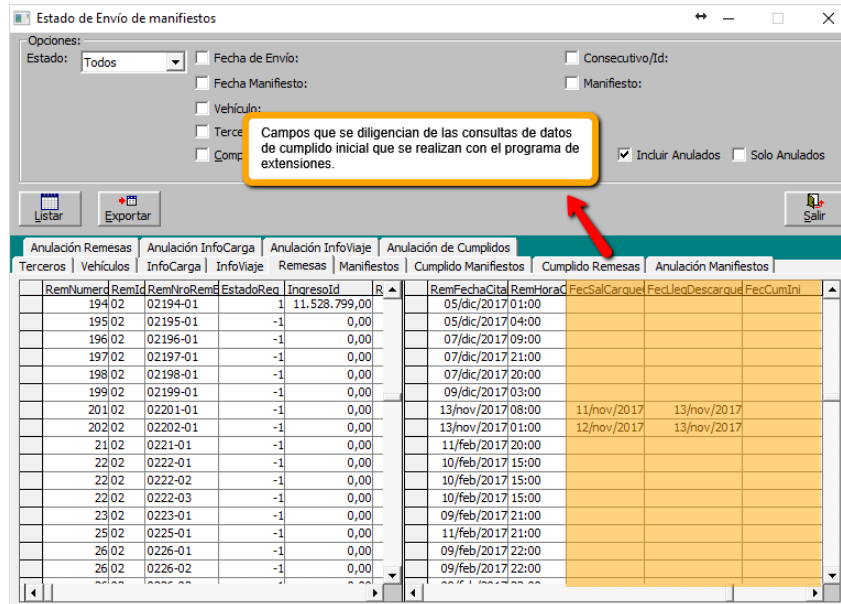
Estado de Envío de manifiestos

Opciones:
Estado: Todos
Fecha de Envío:
Fecha Manifiesto:
Vehículo:
Terce
Comp
Consecutivo/Id:
Manifiesto:
Incluir Anulados
Solo Anulados

Campos que se diligencian de las consultas de datos de cumplido inicial que se realizan con el programa de extensiones.

Listar
Exportar
Salir

Anulación Remesas | Anulación InfoCarga | Anulación InfoViaje | Anulación de Cumplidos
Terceros | Vehículos | InfoCarga | InfoViaje | Remesas | Manifiestos | Cumplido Manifiestos | Cumplido Remesas | Anulación Manifiestos

| RemNumero | RemId | RemNroRem | EstadoReq | IngresoId | R |
|---|---|---|---|---|---|
| 194 | 02 | 02194-01 | 1 | 11.528.799,00 | |
| 195 | 02 | 02195-01 | -1 | 0,00 | |
| 196 | 02 | 02196-01 | -1 | 0,00 | |
| 197 | 02 | 02197-01 | -1 | 0,00 | |
| 198 | 02 | 02198-01 | -1 | 0,00 | |
| 199 | 02 | 02199-01 | -1 | 0,00 | |
| 201 | 02 | 02201-01 | -1 | 0,00 | |
| 202 | 02 | 02202-01 | -1 | 0,00 | |
| 21 | 02 | 0221-01 | -1 | 0,00 | |
| 22 | 02 | 0222-01 | -1 | 0,00 | |
| 22 | 02 | 0222-02 | -1 | 0,00 | |
| 22 | 02 | 0222-03 | -1 | 0,00 | |
| 23 | 02 | 0223-01 | -1 | 0,00 | |
| 25 | 02 | 0225-01 | -1 | 0,00 | |
| 26 | 02 | 0226-01 | -1 | 0,00 | |
| 26 | 02 | 0226-02 | -1 | 0,00 | |

| RemFechaCita | RemHoraC | FecSalCargue | FecLlegDescargue | FecCumIni |
|---|---|---|---|---|
| 05/dic/2017 | 01:00 | | | |
| 05/dic/2017 | 04:00 | | | |
| 07/dic/2017 | 09:00 | | | |
| 07/dic/2017 | 21:00 | | | |
| 07/dic/2017 | 20:00 | | | |
| 09/dic/2017 | 03:00 | | | |
| 13/nov/2017 | 08:00 | 11/nov/2017 | 13/nov/2017 | |
| 13/nov/2017 | 01:00 | 12/nov/2017 | 13/nov/2017 | |
| 11/feb/2017 | 20:00 | | | |
| 10/feb/2017 | 15:00 | | | |
| 10/feb/2017 | 15:00 | | | |
| 10/feb/2017 | 15:00 | | | |
| 09/feb/2017 | 21:00 | | | |
| 11/feb/2017 | 21:00 | | | |
| 09/feb/2017 | 22:00 | | | |
| 09/feb/2017 | 22:00 | | | |